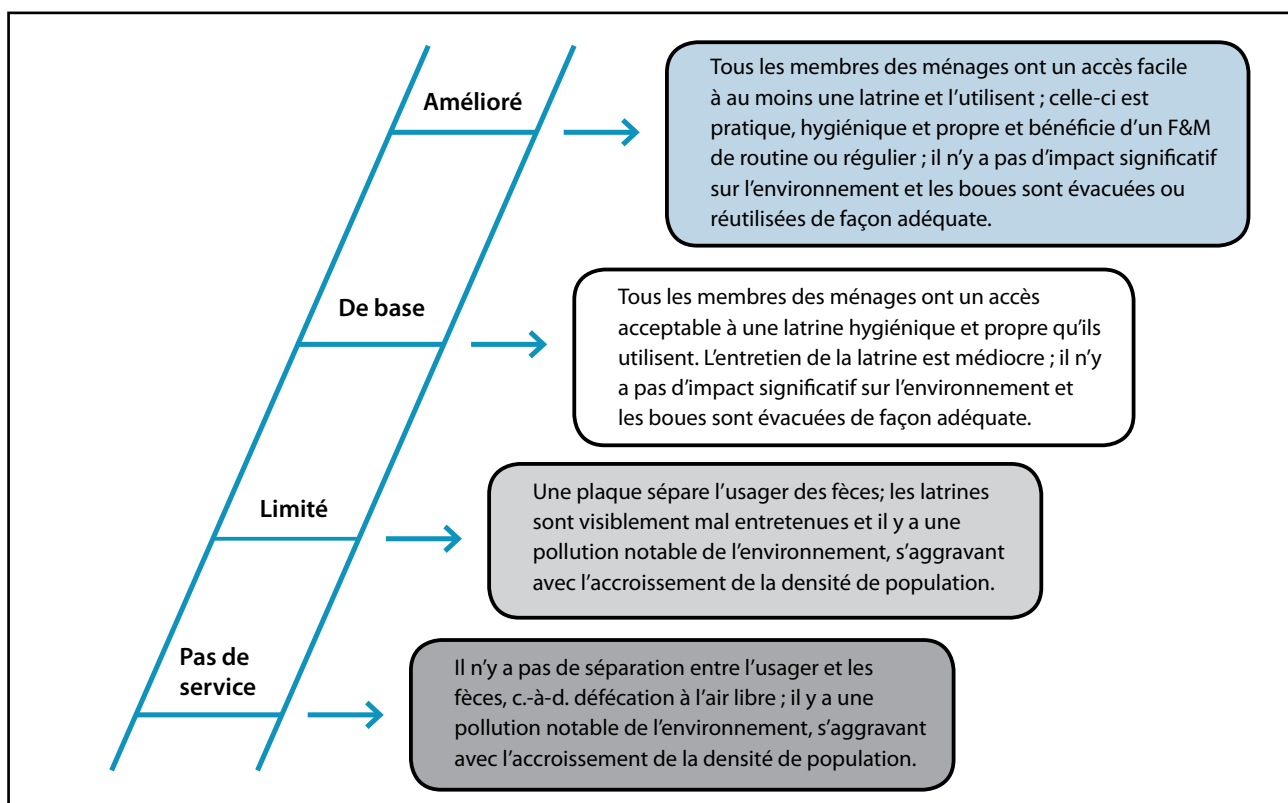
Amélioré

Tous les membres des ménages ont un accès facile à au moins une latrine et l'utilisent ; celle-ci est pratique, hygiénique et propre et bénéficie d'un F&M de routine ou régulier ; il n'y a pas d'impact significatif sur l'environnement et les boues sont évacuées ou réutilisées de façon adéquate.

De base

Tous les membres des ménages ont un accès acceptable à une latrine hygiénique et propre qu'ils utilisent. L'entretien de la latrine est médiocre ; il n'y a pas d'impact significatif sur l'environnement et les boues sont évacuées de façon adéquate.

Limité

Une plaque sépare l'usager des fèces; les latrines sont visiblement mal entretenues et il y a une pollution notable de l'environnement, s'aggravant avec l'accroissement de la densité de population.

Pas de service

Il n'y a pas de séparation entre l'usager et les fèces, c.-à-d. défécation à l'air libre ; il y a une pollution notable de l'environnement, s'aggravant avec l'accroissement de la densité de population.